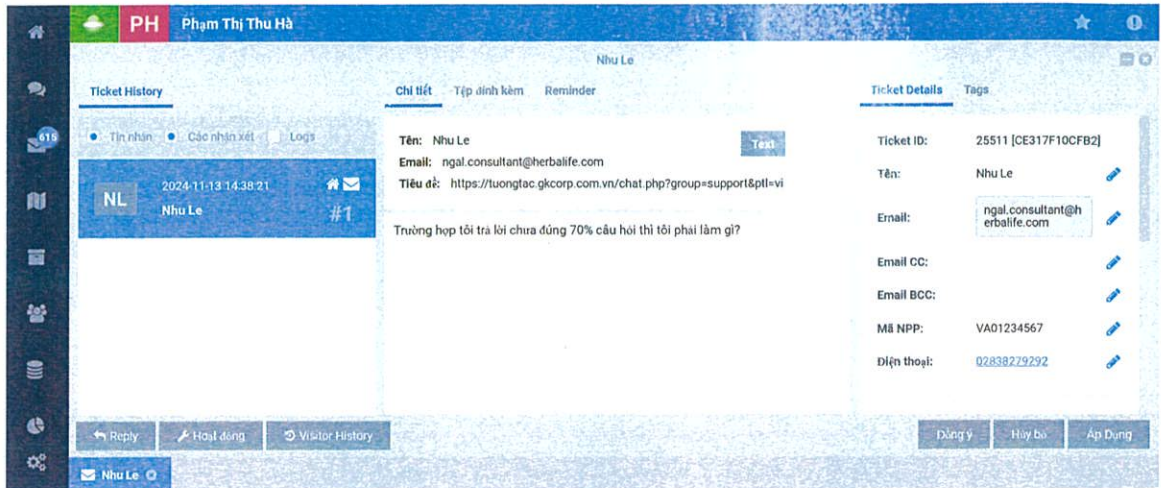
PH Phạm Thị Thu Hà

615

Nhu Le

Ticket History

Tin nhắn Các nhận xét Logs

NL 2024-11-13 14:38:21 Nhu Le #1

Chi tiết Tệp đính kèm Reminder

Tên: Nhu Le
Email: ngal.consultant@herbalife.com
Tiêu đề: https://tuongtac.gkcorp.com.vn/chat.php?group=support&ptl=vi

Text

Trường hợp tôi trả lời chưa đúng 70% câu hỏi thì tôi phải làm gì?

Ticket Details Tags

| | |
|---|---|
| Ticket ID: | 25511 [CE317F10CFB2] |
| Tên: | Nhu Le |
| Email: | ngal.consultant@herbalife.com |
| Email CC: | |
| Email BCC: | |
| Mã NPP: | VA01234567 |
| Điện thoại: | 02838279292 |

Reply Hoạt động Visitor History

Đồng ý Hủy bỏ Áp Dụng

Nhu Le